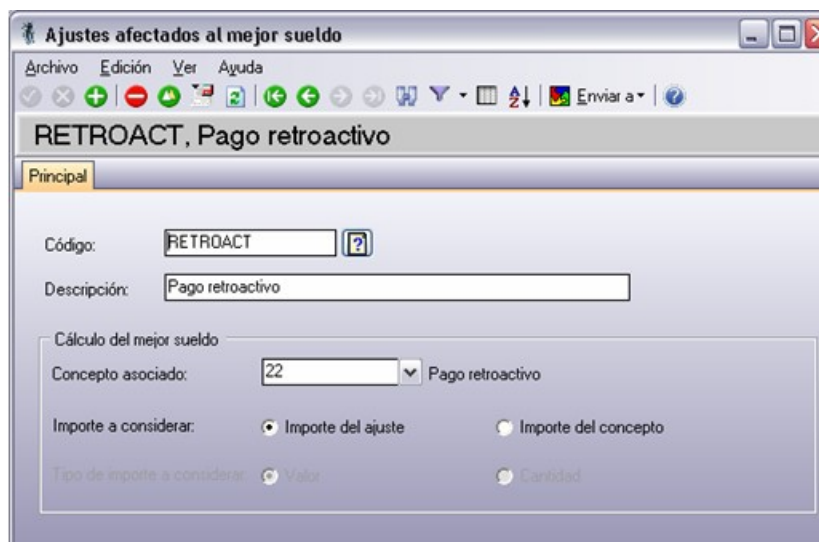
Ajustes afectados al mejor sueldo

Archivo Edición Ver Ayuda

Enviar a

RETROACT, Pago retroactivo

Principal

Código: RETROACT

Descripción: Pago retroactivo

Cálculo del mejor sueldo

Concepto asociado: 22 Pago retroactivo

Importe a considerar: Importe del ajuste Importe del concepto

Tipo de importe a considerar: Valor Cantidad